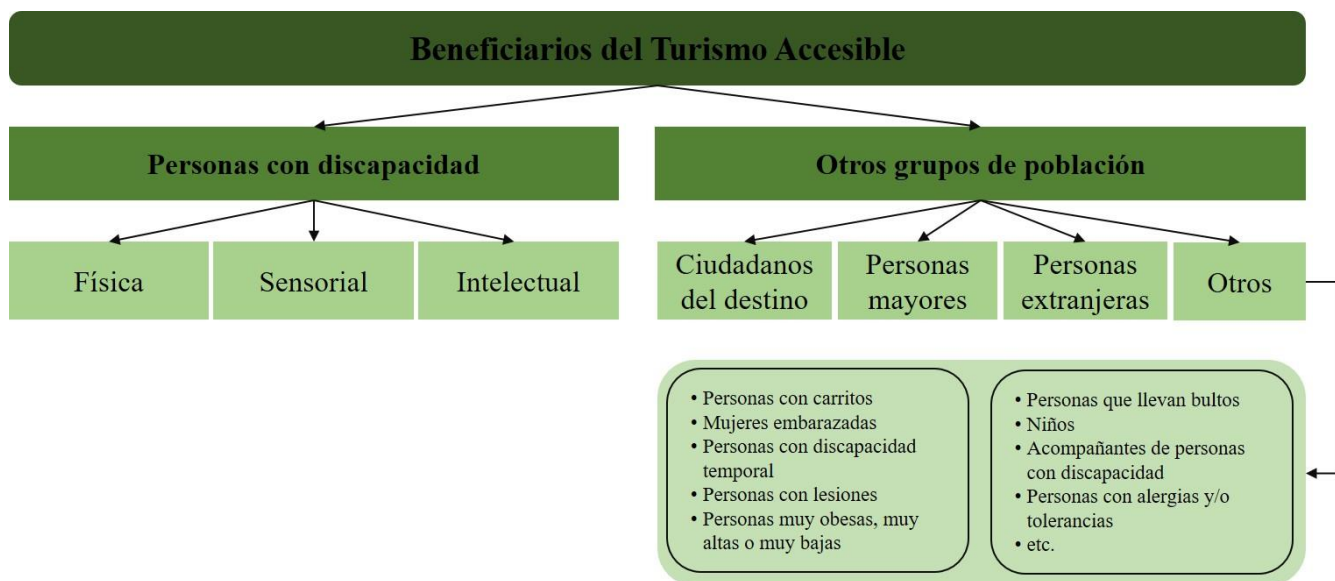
Beneficiarios del Turismo Accesible

Personas con discapacidad

Otros grupos de población

Física

Sensorial

Intelectual

Ciudadanos del destino

Personas mayores

Personas extranjeras

Otros

• Personas con carritos
• Mujeres embarazadas
• Personas con discapacidad temporal
• Personas con lesiones
• Personas muy obesas, muy altas o muy bajas

• Personas que llevan bultos
• Niños
• Acompañantes de personas con discapacidad
• Personas con alergias y/o tolerancias
• etc.